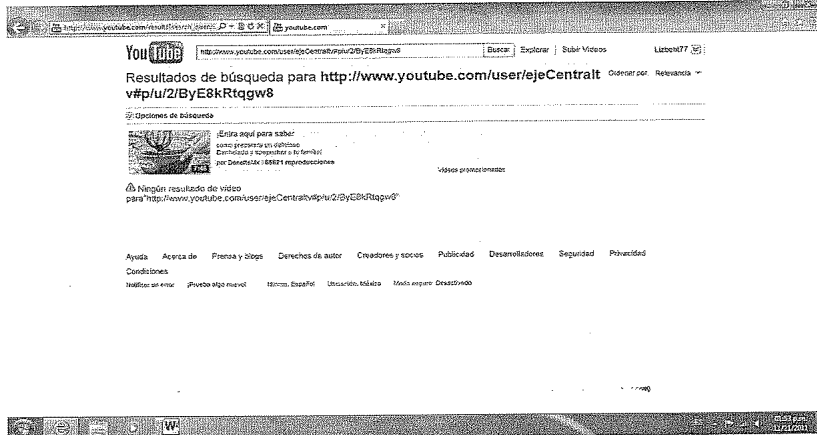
http://www.youtube.com/results?search_query= youtube.com

YouTube http://www.youtube.com/user/ejeCentralt#p/u/2/ByE8kRtqgw8 Buscar Explorar Subir Videos Lizbeth77

Resultados de búsqueda para http://www.youtube.com/user/ejeCentralt v#p/u/2/ByE8kRtqgw8 Ordenar por Relevancia

Opciones de búsqueda

¡Entra aquí para saber como prevenir en diabetes Cambiando a comprobar a tu familia! por DonaSalud 55621 reproducciones

Videos promocionados

Ningún resultado de video para"http://www.youtube.com/user/ejeCentralt v#p/u/2/ByE8kRtqgw8"

Ayuda Acerca de Prensa y Blogs Derechos de autor Creadores y socios Publicidad Desarrolladores Seguridad Privacidad Condiciones

Notificar un error ¡Prueba algo nuevo! Idioma: Español Ubicación: México Modo seguro: Desactivado

11/11/2011